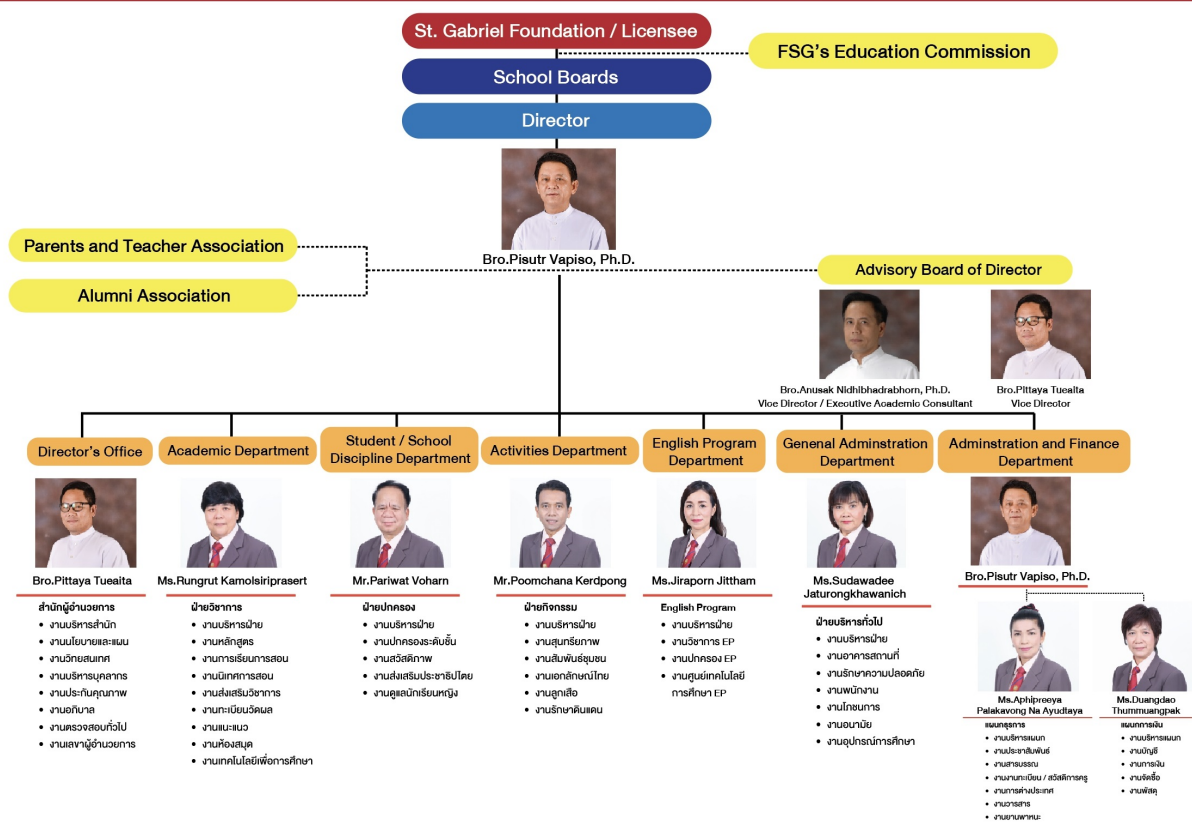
St. Gabriel Foundation / Licensee

FSG's Education Commission

School Boards

Director

Bro.Pisutr Vapiso, Ph.D.

Parents and Teacher Association

Alumni Association

Advisory Board of Director

Bro.Anusak Nidhibhadrabhorn, Ph.D.
Vice Director / Executive Academic Consultant

Bro.Pittaya Tuealta
Vice Director

Director's Office

Bro.Pittaya Tueaita

สำนักผู้อำนวยการ
• งานบริหารสำนัก
• งานนโยบายและแผน
• งานวิทยสนเทศ
• งานบริหารบุคลากร
• งานประกันคุณภาพ
• งานอภิบาล
• งานตรวจสอบทั่วไป
• งานเลขาผู้อำนวยการ

Academic Department

Ms.Rungrut Kamolsiriprasert

ฝ่ายวิชาการ
• งานบริหารฝ่าย
• งานหลักสูตร
• งานการเรียนการสอน
• งานนิเทศการสอน
• งานส่งเสริมวิชาการ
• งานทะเบียนวัดผล
• งานแนะแนว
• งานห้องสมุด
• งานเทคโนโลยีเพื่อการศึกษา

Student / School Discipline Department

Mr.Pariwat Voharn

ฝ่ายปกครอง
• งานบริหารฝ่าย
• งานปกครองระดับชั้น
• งานสวัสดิภาพ
• งานส่งเสริมประชาธิปไตย
• งานดูแลนักเรียนหญิง

Activities Department

Mr.Poomchana Kerdpong

ฝ่ายกิจกรรม
• งานบริหารฝ่าย
• งานสุนทรียภาพ
• งานสัมพันธ์ชุมชน
• งานเอกลักษณ์ไทย
• งานลูกเสือ
• งานรักษาดินแดน

English Program Department

Ms.Jiraporn Jittham

English Program
• งานบริหารฝ่าย
• งานวิชาการ EP
• งานปกครอง EP
• งานศูนย์เทคโนโลยีการศึกษา EP

Genenal Adminstration Department

Ms.Sudawadee Jaturongkhawanich

ฝ่ายบริหารทั่วไป
• งานบริหารฝ่าย
• งานอาคารสถานที่
• งานรักษาความปลอดภัย
• งานพนักงาน
• งานโภชนาการ
• งานอนามัย
• งานอุปกรณ์การศึกษา

Adminstration and Finance Department

Bro.Pisutr Vapiso, Ph.D.

Ms.Aphipreeya Palakavong Na Ayudtaya
แผนกธุรการ
• งานบริหารแผนก
• งานประชาสัมพันธ์
• งานสารบรรณ
• งานงานทะเบียน / สวัสดิการครู
• งานการต่างประเทศ
• งานวารสาร
• งานยานพาหนะ

Ms.Duangdao Thummuangpak
แผนกการเงิน
• งานบริหารแผนก
• งานบัญชี
• งานการเงิน
• งานจัดซื้อ
• งานพัสดุ